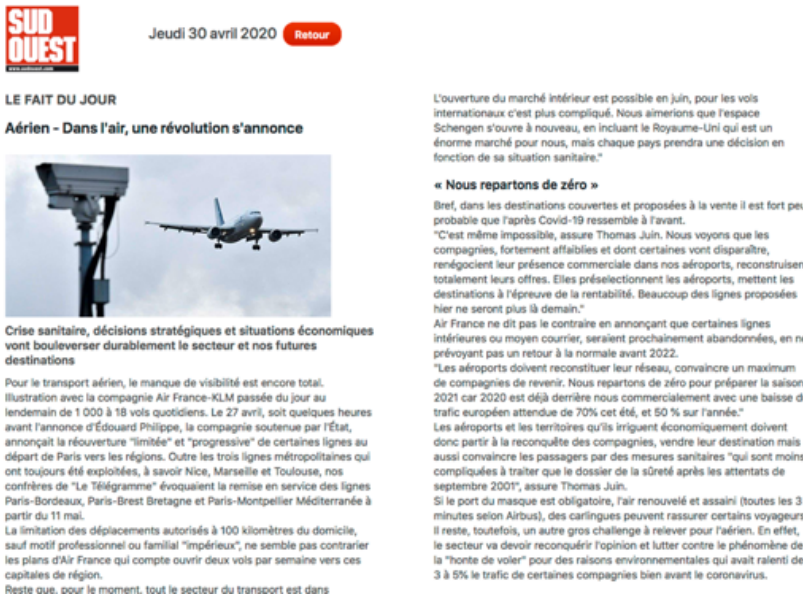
SUD OUEST
www.sudouest.com

Jeudi 30 avril 2020 Retour

LE FAIT DU JOUR

Aérien - Dans l'air, une révolution s'annonce

Crise sanitaire, décisions stratégiques et situations économiques vont bouleverser durablement le secteur et nos futures destinations

Pour le transport aérien, le manque de visibilité est encore total. Illustration avec la compagnie Air France-KLM passée du jour au lendemain de 1 000 à 18 vols quotidiens. Le 27 avril, soit quelques heures avant l'annonce d'Édouard Philippe, la compagnie soutenue par l'État, annonçait la réouverture "limitée" et "progressive" de certaines lignes au départ de Paris vers les régions. Outre les trois lignes métropolitaines qui ont toujours été exploitées, à savoir Nice, Marseille et Toulouse, nos confrères de "Le Télégramme" évoquaient la remise en service des lignes Paris-Bordeaux, Paris-Brest Bretagne et Paris-Montpellier Méditerranée à partir du 11 mai.
La limitation des déplacements autorisés à 100 kilomètres du domicile, sauf motif professionnel ou familial "impérieux", ne semble pas contrarier les plans d'Air France qui compte ouvrir deux vols par semaine vers ces capitales de région.
Reste que, pour le moment, tout le secteur du transport est dans

L'ouverture du marché intérieur est possible en juin, pour les vols internationaux c'est plus compliqué. Nous aimerions que l'espace Schengen s'ouvre à nouveau, en incluant le Royaume-Uni qui est un énorme marché pour nous, mais chaque pays prendra une décision en fonction de sa situation sanitaire."

« Nous repartons de zéro »

Bref, dans les destinations couvertes et proposées à la vente il est fort peu probable que l'après Covid-19 ressemble à l'avant.
"C'est même impossible, assure Thomas Juin. Nous voyons que les compagnies, fortement affaiblies et dont certaines vont disparaître, renégocient leur présence commerciale dans nos aéroports, reconstruisent totalement leurs offres. Elles présélectionnent les aéroports, mettent les destinations à l'épreuve de la rentabilité. Beaucoup des lignes proposées hier ne seront plus là demain."
Air France ne dit pas le contraire en annonçant que certaines lignes intérieures ou moyen courrier, seraient prochainement abandonnées, en ne prévoyant pas un retour à la normale avant 2022.
"Les aéroports doivent reconstituer leur réseau, convaincre un maximum de compagnies de revenir. Nous repartons de zéro pour préparer la saison 2021 car 2020 est déjà derrière nous commercialement avec une baisse du trafic européen attendue de 70% cet été, et 50 % sur l'année."
Les aéroports et les territoires qu'ils irriguent économiquement doivent donc partir à la reconquête des compagnies, vendre leur destination mais aussi convaincre les passagers par des mesures sanitaires "qui sont moins compliquées à traiter que le dossier de la sûreté après les attentats de septembre 2001", assure Thomas Juin.
Si le port du masque est obligatoire, l'air renouvelé et assaini (toutes les 3 minutes selon Airbus), des carlingues peuvent rassurer certains voyageurs. Il reste, toutefois, un autre gros challenge à relever pour l'aérien. En effet, le secteur va devoir reconquérir l'opinion et lutter contre le phénomène de la "honte de voler" pour des raisons environnementales qui avait ralenti de 3 à 5% le trafic de certaines compagnies bien avant le coronavirus.